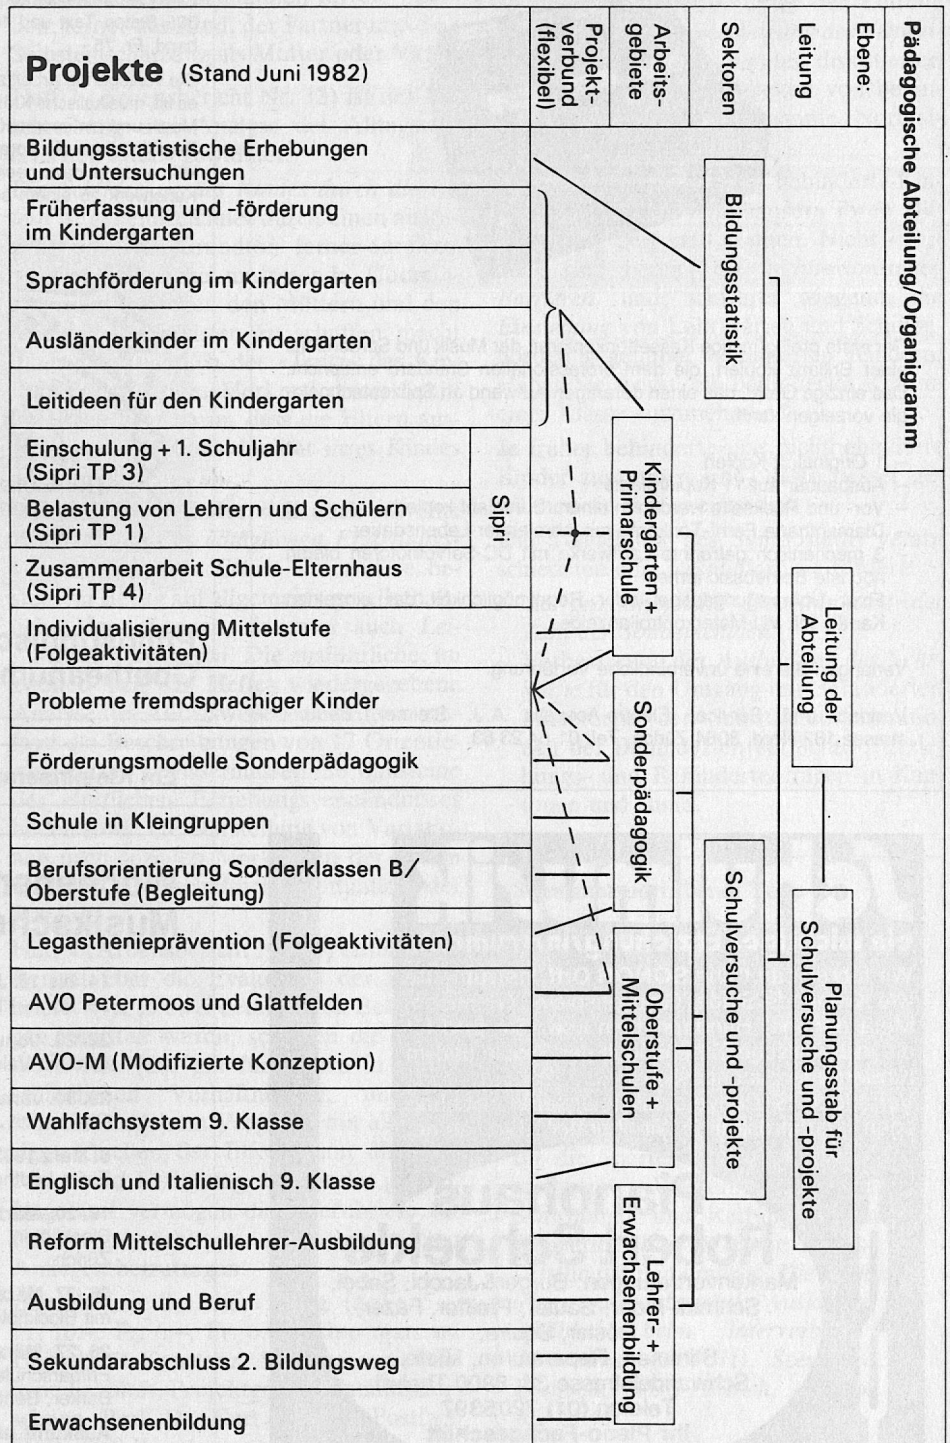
Pädagogische Abteilung/Organigramm

Ebene:

Leitung

Sektoren

Arbeitsgebiete

Projektverbund (flexibel)

Projekte (Stand Juni 1982)

Bildungsstatistische Erhebungen und Untersuchungen

Früherfassung und -förderung im Kindergarten

Sprachförderung im Kindergarten

Ausländerkinder im Kindergarten

Leitideen für den Kindergarten

Einschulung + 1. Schuljahr (Sipri TP 3)

Belastung von Lehrern und Schülern (Sipri TP 1)

Zusammenarbeit Schule-Elternhaus (Sipri TP 4)

Individualisierung Mittelstufe (Folgeaktivitäten)

Probleme fremdsprachiger Kinder

Förderungsmodelle Sonderpädagogik

Schule in Kleingruppen

Berufsorientierung Sonderklassen B/ Oberstufe (Begleitung)

Legasthenieprävention (Folgeaktivitäten)

AVO Petermoos und Glattfelden

AVO-M (Modifizierte Konzeption)

Wahlfachsystem 9. Klasse

Englisch und Italienisch 9. Klasse

Reform Mittelschullehrer-Ausbildung

Ausbildung und Beruf

Sekundarabschluss 2. Bildungsweg

Erwachsenenbildung

Sipri

Bildungsstatistik

Kindergarten + Primarschule

Sonderpädagogik

Oberstufe + Mittelschulen

Lehrer- + Erwachsenenbildung

Schulversuche und -projekte

Leitung der Abteilung

Planungsstab für Schulversuche und -projekte